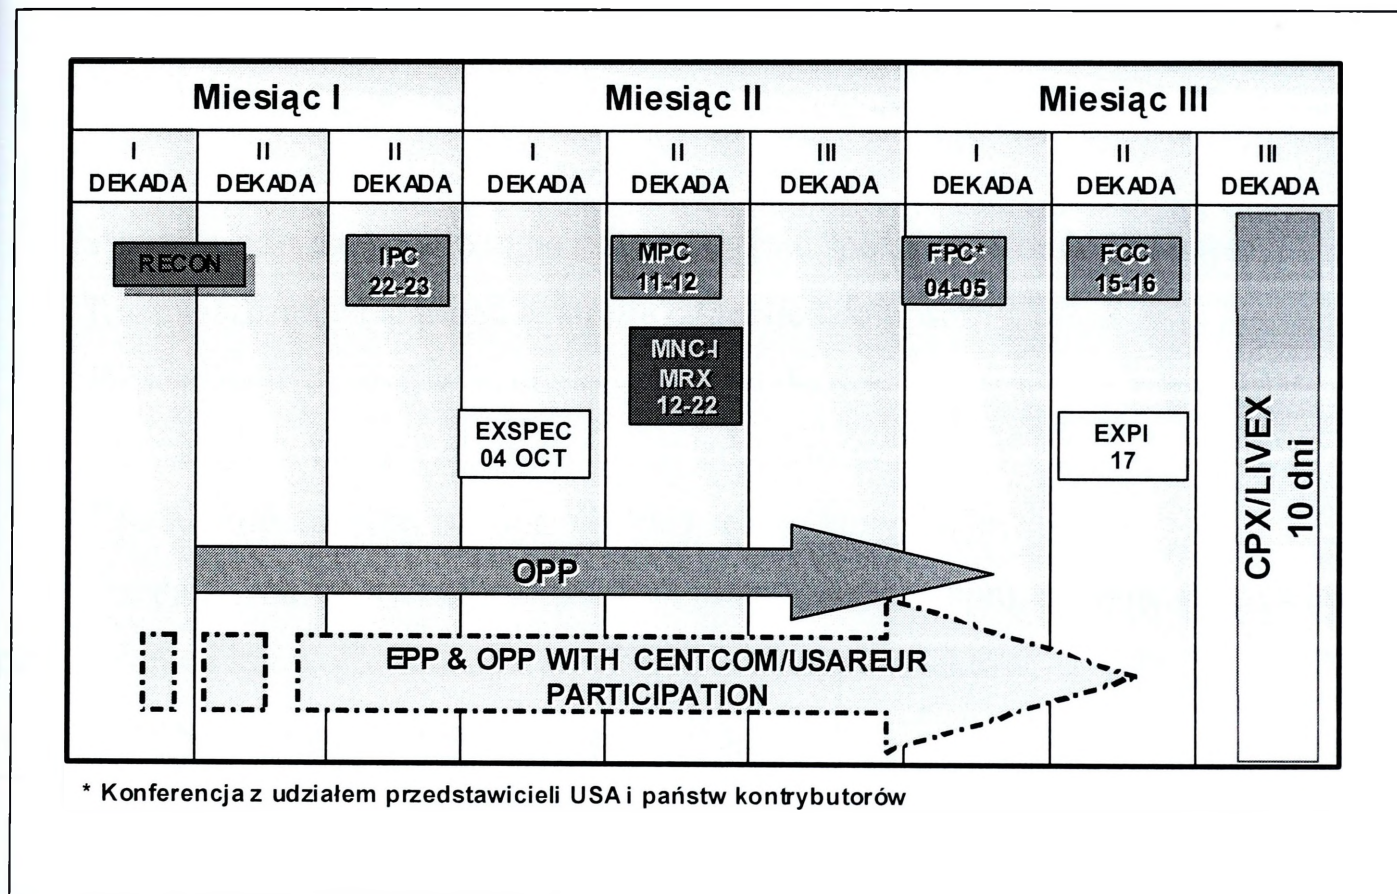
| Miesiąc I | | | Miesiąc II | | | Miesiąc III | | |
|---|---|---|---|---|---|---|---|---|
| I DEKADA | II DEKADA | II DEKADA | I DEKADA | II DEKADA | III DEKADA | I DEKADA | II DEKADA | III DEKADA |

RECON

IPC 22-23

MPC 11-12

MNC-I MRX 12-22

FPC* 04-05

FCC 15-16

EXSPEC 04 OCT

EXPI 17

CPX/LIVEX 10 dni

OPP

EPP & OPP WITH CENTCOM/USAREUR PARTICIPATION

* Konferencja z udziałem przedstawicieli USA i państw kontrybutorów